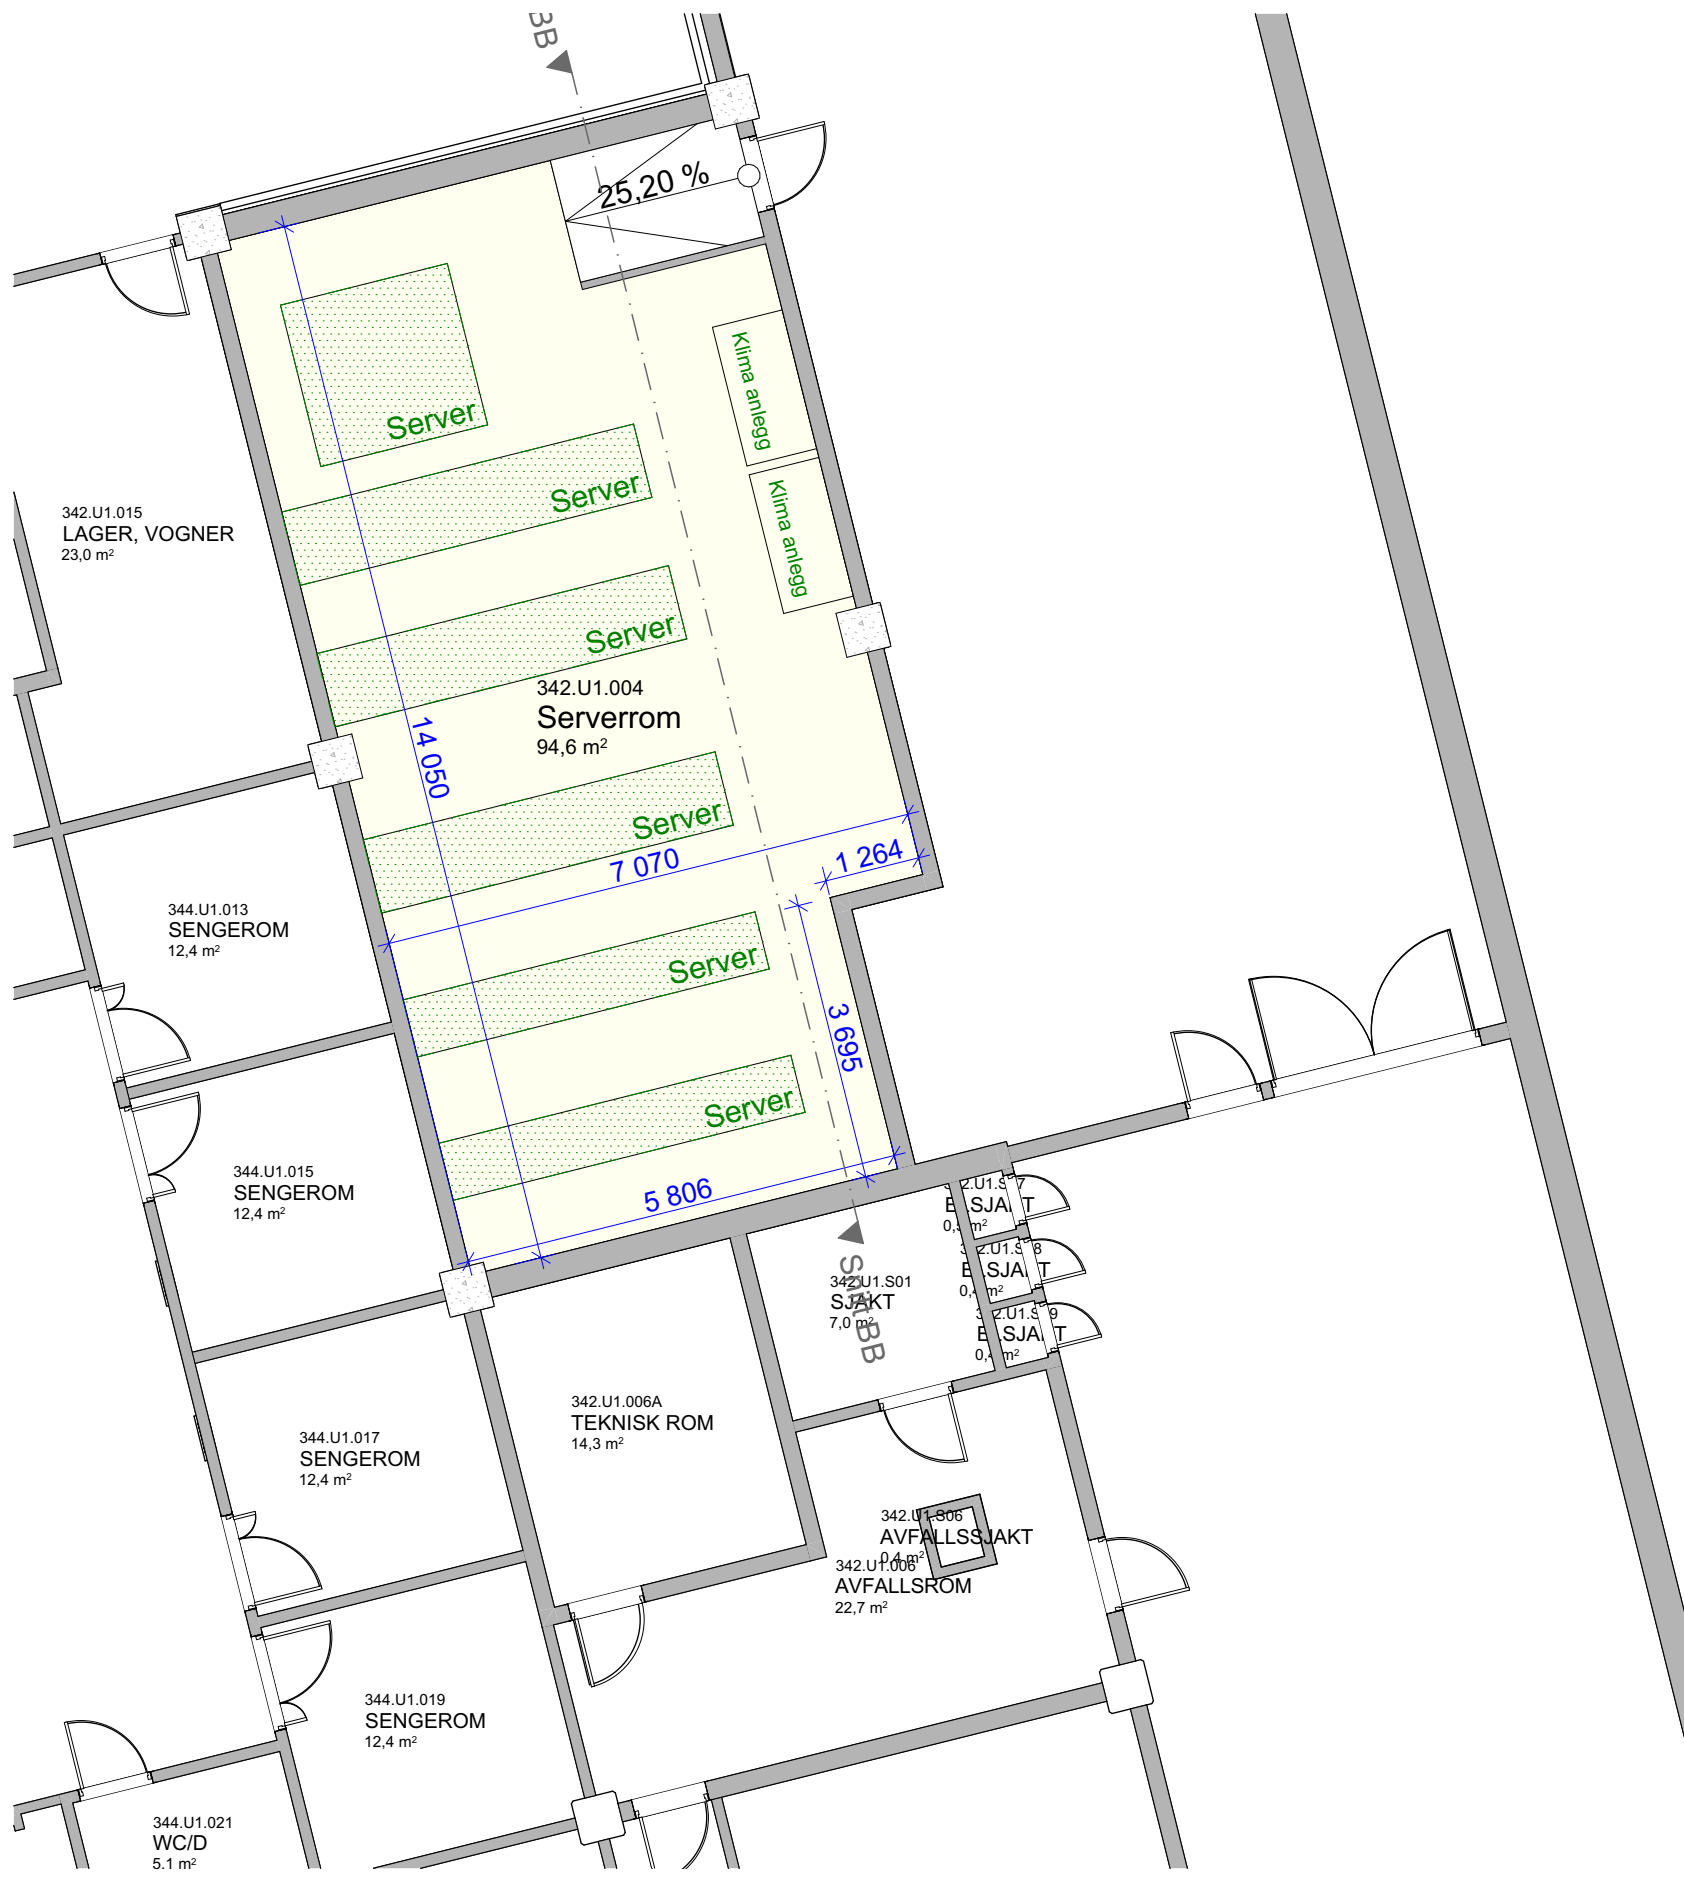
3B

25,20 %

Server

Server

Klima anlegg

Klima anlegg

342.U1.015
LAGER, VOGNER
23,0 m²

Server

342.U1.004
Serverrom
94,6 m²

14 050

Server

7 070

1 264

344.U1.013
SENGEROM
12,4 m²

Server

3 695

Server

344.U1.015
SENGEROM
12,4 m²

5 806

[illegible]2.U1.S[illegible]7
B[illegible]SJA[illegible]T
0,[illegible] m²

342.U1.S01
SJAKT
7,0 m²

S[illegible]BB

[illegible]2.U1.S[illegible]8
B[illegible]SJA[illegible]T
0,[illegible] m²

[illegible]2.U1.S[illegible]9
B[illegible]SJA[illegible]T
0,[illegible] m²

342.U1.006A
TEKNISK ROM
14,3 m²

344.U1.017
SENGEROM
12,4 m²

342.U1.S06
AVFALLSSJAKT
0,4 m²

342.U1.006
AVFALLSROM
22,7 m²

344.U1.019
SENGEROM
12,4 m²

344.U1.021
WC/D
5,1 m²